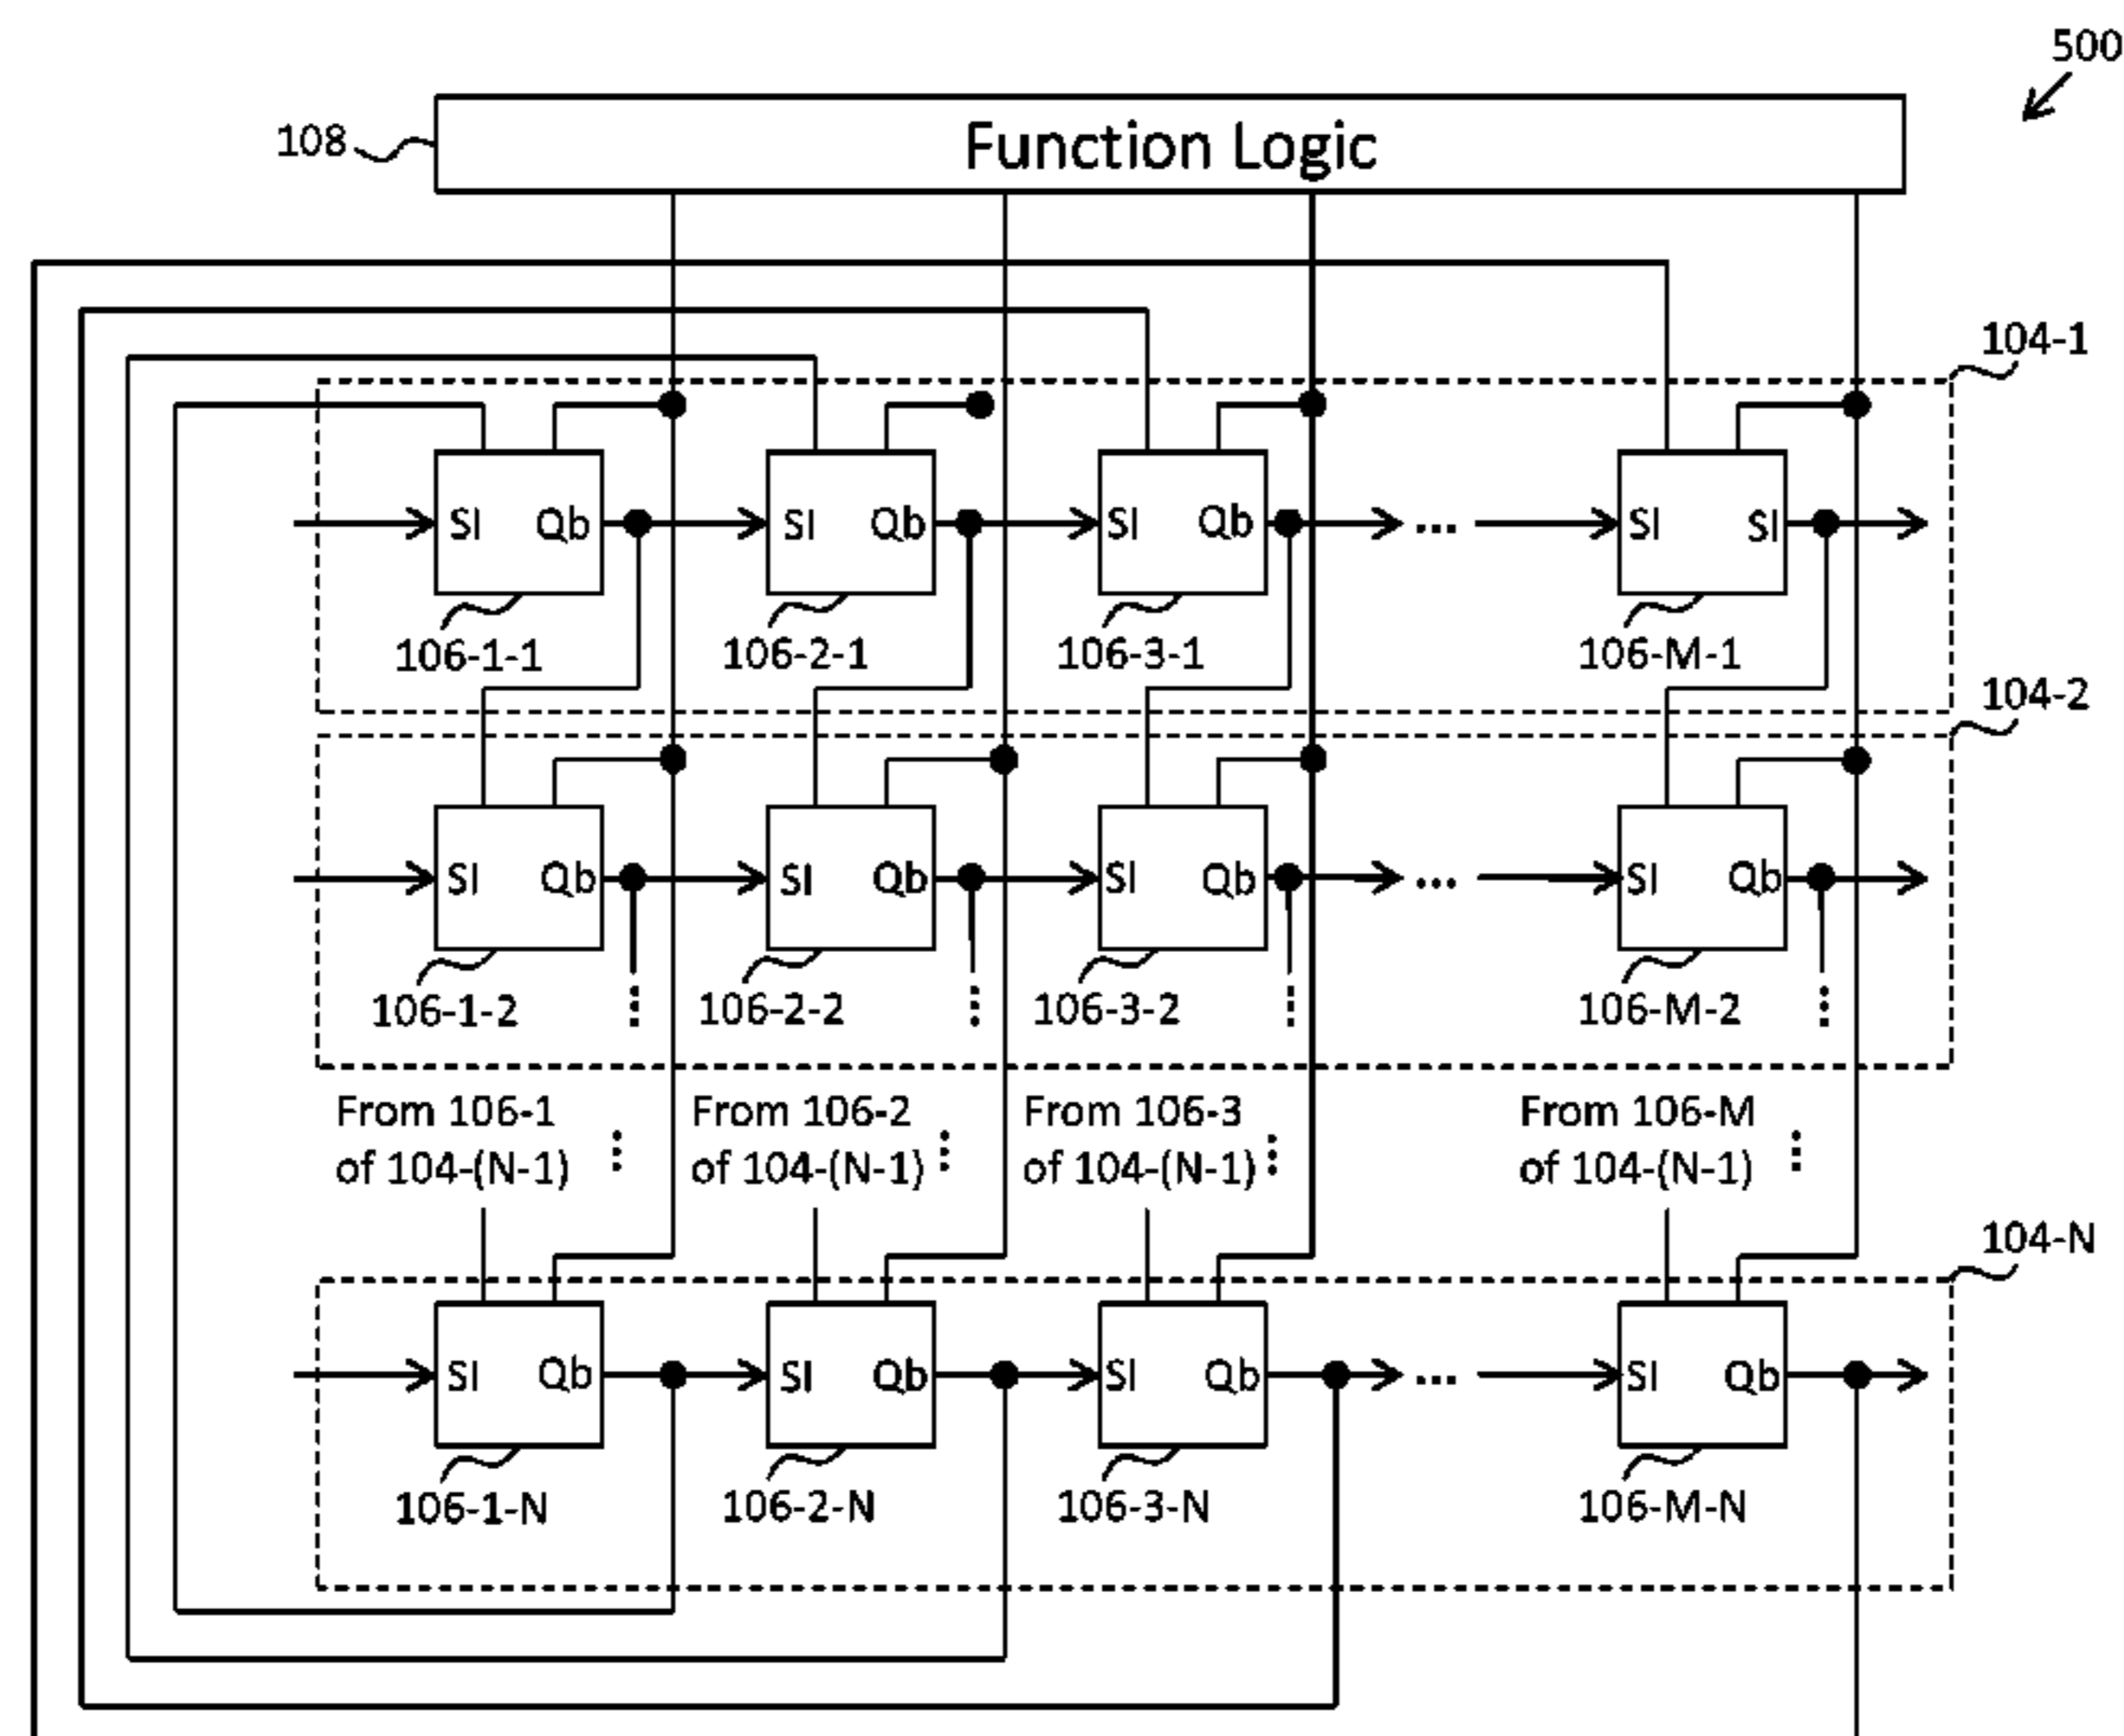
500

108

Function Logic

104-1

SI Qb

SI Qb

SI Qb

...

SI SI

106-1-1

106-2-1

106-3-1

106-M-1

104-2

SI Qb

SI Qb

SI Qb

...

SI Qb

106-1-2

106-2-2

106-3-2

106-M-2

From 106-1 of 104-(N-1)

From 106-2 of 104-(N-1)

From 106-3 of 104-(N-1)

From 106-M of 104-(N-1)

104-N

SI Qb

SI Qb

SI Qb

...

SI Qb

106-1-N

106-2-N

106-3-N

106-M-N